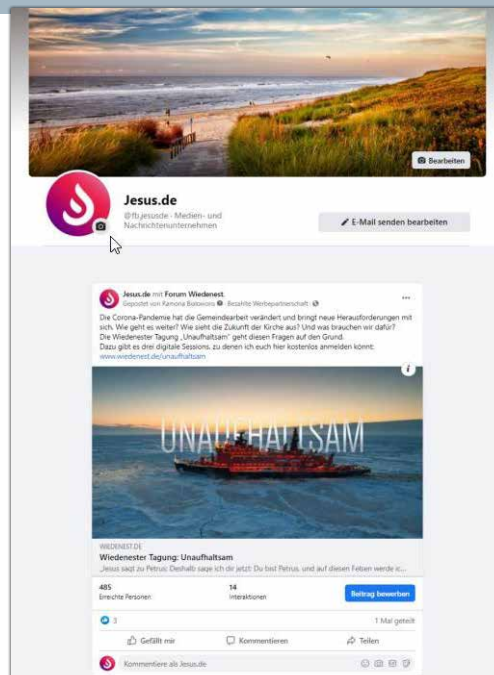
Bearbeiten

Jesus.de

@fb.jesusde · Medien- und Nachrichtenunternehmen

E-Mail senden bearbeiten

Jesus.de mit Forum Wiedenest
Gepostet von Ramona Butowski · Bezahlte Werbepartnerschaft ·

Die Corona-Pandemie hat die Gemeindearbeit verändert und bringt neue Herausforderungen mit sich. Wie geht es weiter? Wie sieht die Zukunft der Kirche aus? Und was brauchen wir dafür?
Die Wiedenester Tagung „Unaufhaltsam" geht diesen Fragen auf den Grund.
Dazu gibt es drei digitale Sessions, zu denen ich euch hier kostenlos anmelden könnt:
www.wiedenest.de/unaufhaltsam

UNAUFHALTSAM

WIEDENEST.DE
Wiedenester Tagung: Unaufhaltsam
„Jesus sagt zu Petrus: Deshalb sage ich dir jetzt: Du bist Petrus, und auf diesen Felsen werde ic...

485
Erreichte Personen

14
Interaktionen

Beitrag bewerben

3

1 Mal geteilt

Gefällt mir

Kommentieren

Teilen

Kommentiere als Jesus.de